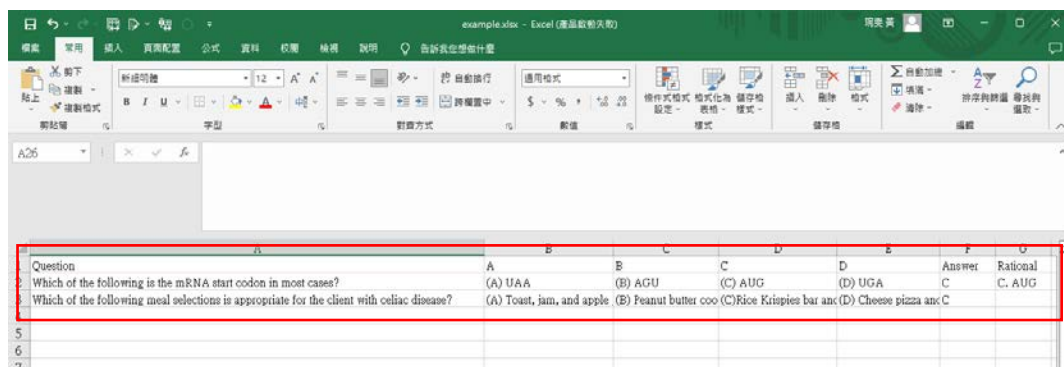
example.xlsx - Excel (產品啟動失敗)

檔案 常用 插入 頁面配置 公式 資料 校閱 檢視 說明 告訴我您想做什麼

剪下 複製 複製格式 新細明體 12 自動換行 通用格式 條件式格式設定 格式化為表格 儲存格樣式 插入 刪除 格式 自動加總 填滿 清除 排序與篩選 尋找與選取

剪貼簿 字型 對齊方式 數值 樣式 儲存格 編輯

A26 $f_x$

| | A | B | C | D | E | F | G |
|---|---|---|---|---|---|---|---|
| 1 | Question | A | B | C | D | Answer | Rational |
| 2 | Which of the following is the mRNA start codon in most cases? | (A) UAA | (B) AGU | (C) AUG | (D) UGA | C | C. AUG |
| 3 | Which of the following meal selections is appropriate for the client with celiac disease? | (A) Toast, jam, and apple | (B) Peanut butter coo | (C)Rice Krispies bar anc | (D) Cheese pizza anc | C | |
| 5 | | | | | | | |
| 6 | | | | | | | |